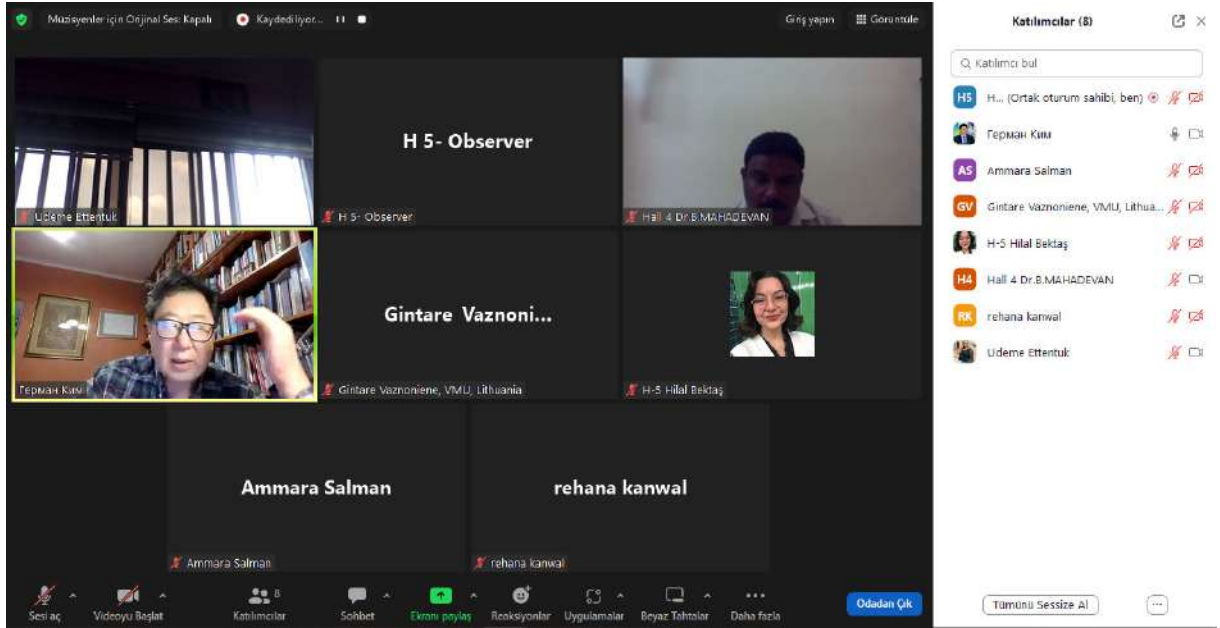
Müzisyenler için Orijinal Ses: Kapalı
Kaydediliyor...
Giriş yapın
Görüntüle

Udeme Ettentuk

H 5- Observer
H 5- Observer

Hall 4 Dr.B.MAHADEVAN

Герман Ким

Gintare Vaznoni...
Gintare Vaznoniene, VMU, Lithuania

H-5 Hilal Bektaş

Ammara Salman
Ammara Salman

rehana kanwal
rehana kanwal

Sesi aç
Videoyu Başlat
Katılımcılar 8
Sohbet
Ekranı paylaş
Reaksiyonlar
Uygulamalar
Beyaz Tahtalar
Daha fazla
Odadan Çık

Katılımcılar (8)
Katılımcı bul
HS H... (Ortak oturum sahibi, ben)
Герман Ким
AS Ammara Salman
GV Gintare Vaznoniene, VMU, Lithua...
H-5 Hilal Bektaş
H4 Hall 4 Dr.B.MAHADEVAN
RK rehana kanwal
Udeme Ettentuk

Tümünü Sessize Al
...